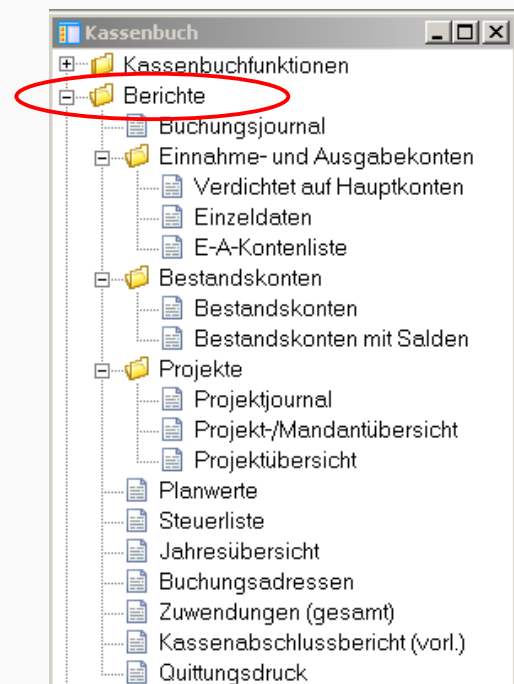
Kassenbuch

Kassenbuchfunktionen

Berichte

Buchungsjournal

Einnahme- und Ausgabekonten

Verdichtet auf Hauptkonten

Einzeldaten

E-A-Kontenliste

Bestandskonten

Bestandskonten

Bestandskonten mit Salden

Projekte

Projektjournal

Projekt-/Mandantübersicht

Projektübersicht

Planwerte

Steuerliste

Jahresübersicht

Buchungsadressen

Zuwendungen (gesamt)

Kassenabschlussbericht (vorl.)

Quittungsdruck